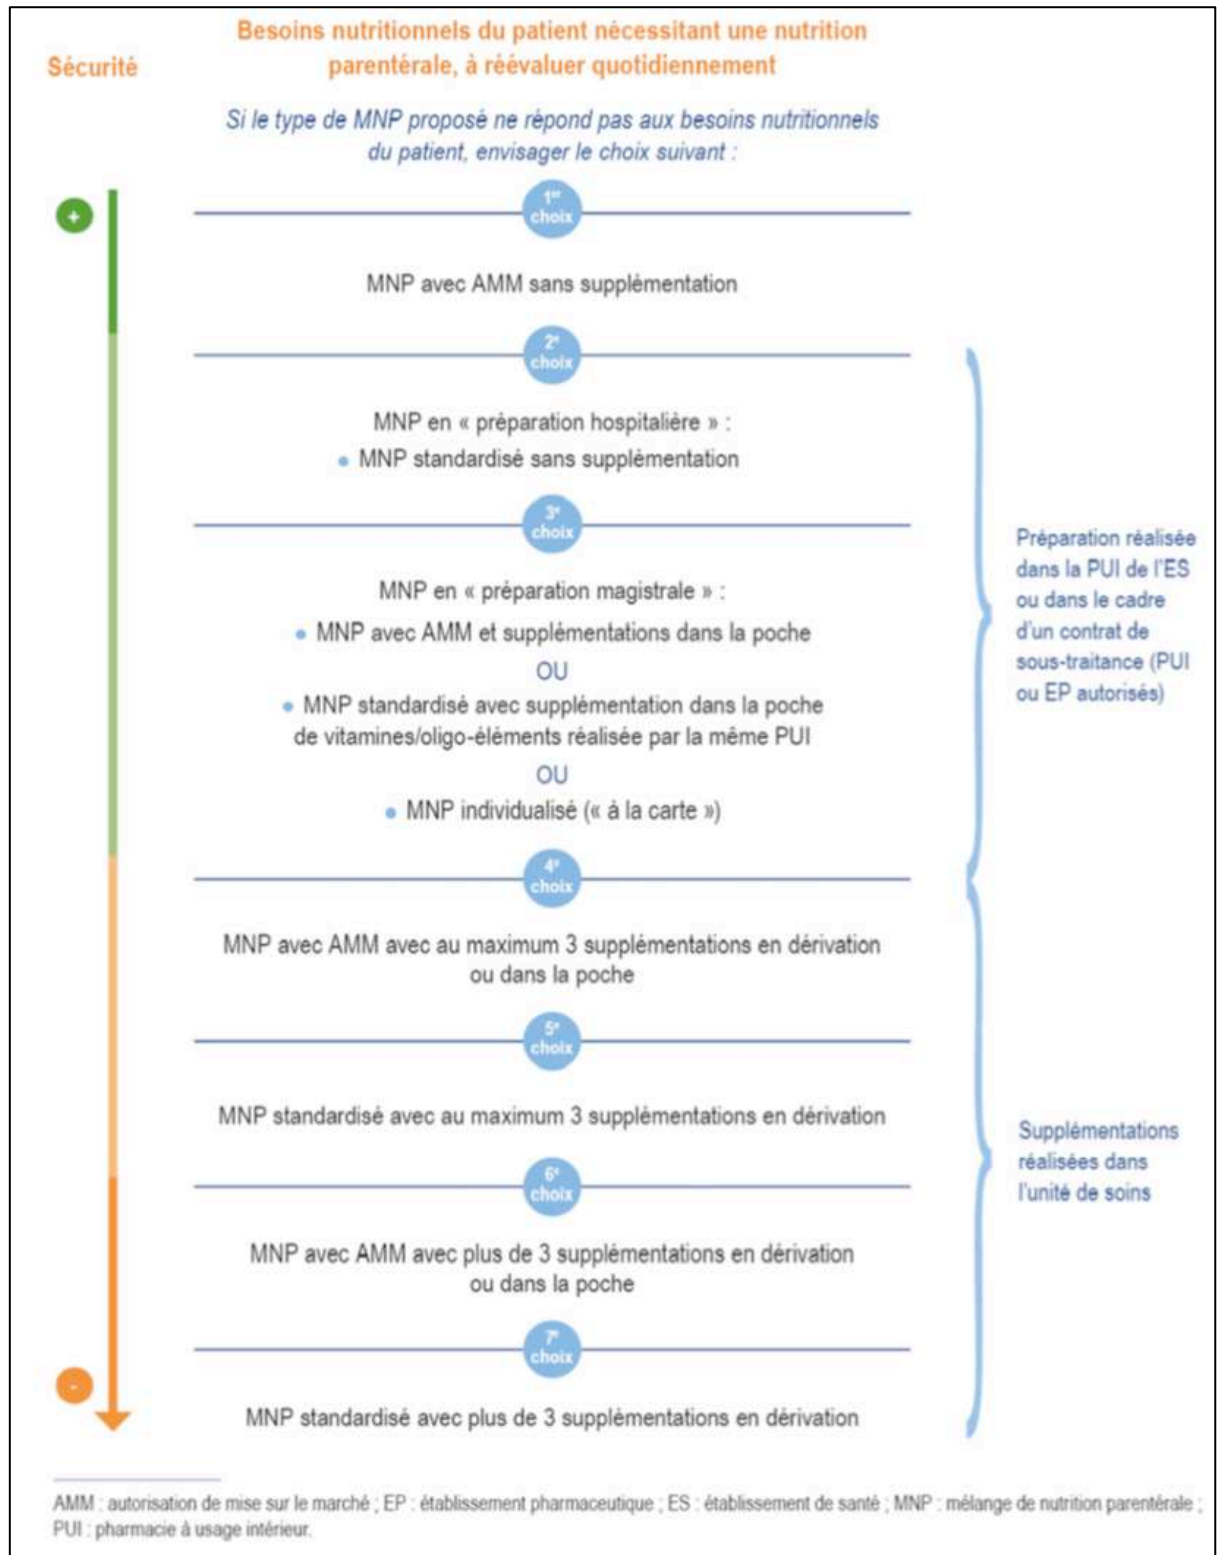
Sécurité

Besoins nutritionnels du patient nécessitant une nutrition parentérale, à réévaluer quotidiennement

Si le type de MNP proposé ne répond pas aux besoins nutritionnels du patient, envisager le choix suivant :

+

1$^{er}$ choix

MNP avec AMM sans supplémentation

2$^{e}$ choix

MNP en « préparation hospitalière » :
• MNP standardisé sans supplémentation

3$^{e}$ choix

MNP en « préparation magistrale » :
• MNP avec AMM et supplémentations dans la poche
OU
• MNP standardisé avec supplémentation dans la poche de vitamines/oligo-éléments réalisée par la même PUI
OU
• MNP individualisé (« à la carte »)

4$^{e}$ choix

MNP avec AMM avec au maximum 3 supplémentations en dérivation ou dans la poche

5$^{e}$ choix

MNP standardisé avec au maximum 3 supplémentations en dérivation

6$^{e}$ choix

MNP avec AMM avec plus de 3 supplémentations en dérivation ou dans la poche

7$^{e}$ choix

-

MNP standardisé avec plus de 3 supplémentations en dérivation

Préparation réalisée dans la PUI de l'ES ou dans le cadre d'un contrat de sous-traitance (PUI ou EP autorisés)

Supplémentations réalisées dans l'unité de soins

AMM : autorisation de mise sur le marché ; EP : établissement pharmaceutique ; ES : établissement de santé ; MNP : mélange de nutrition parentérale ; PUI : pharmacie à usage intérieur.